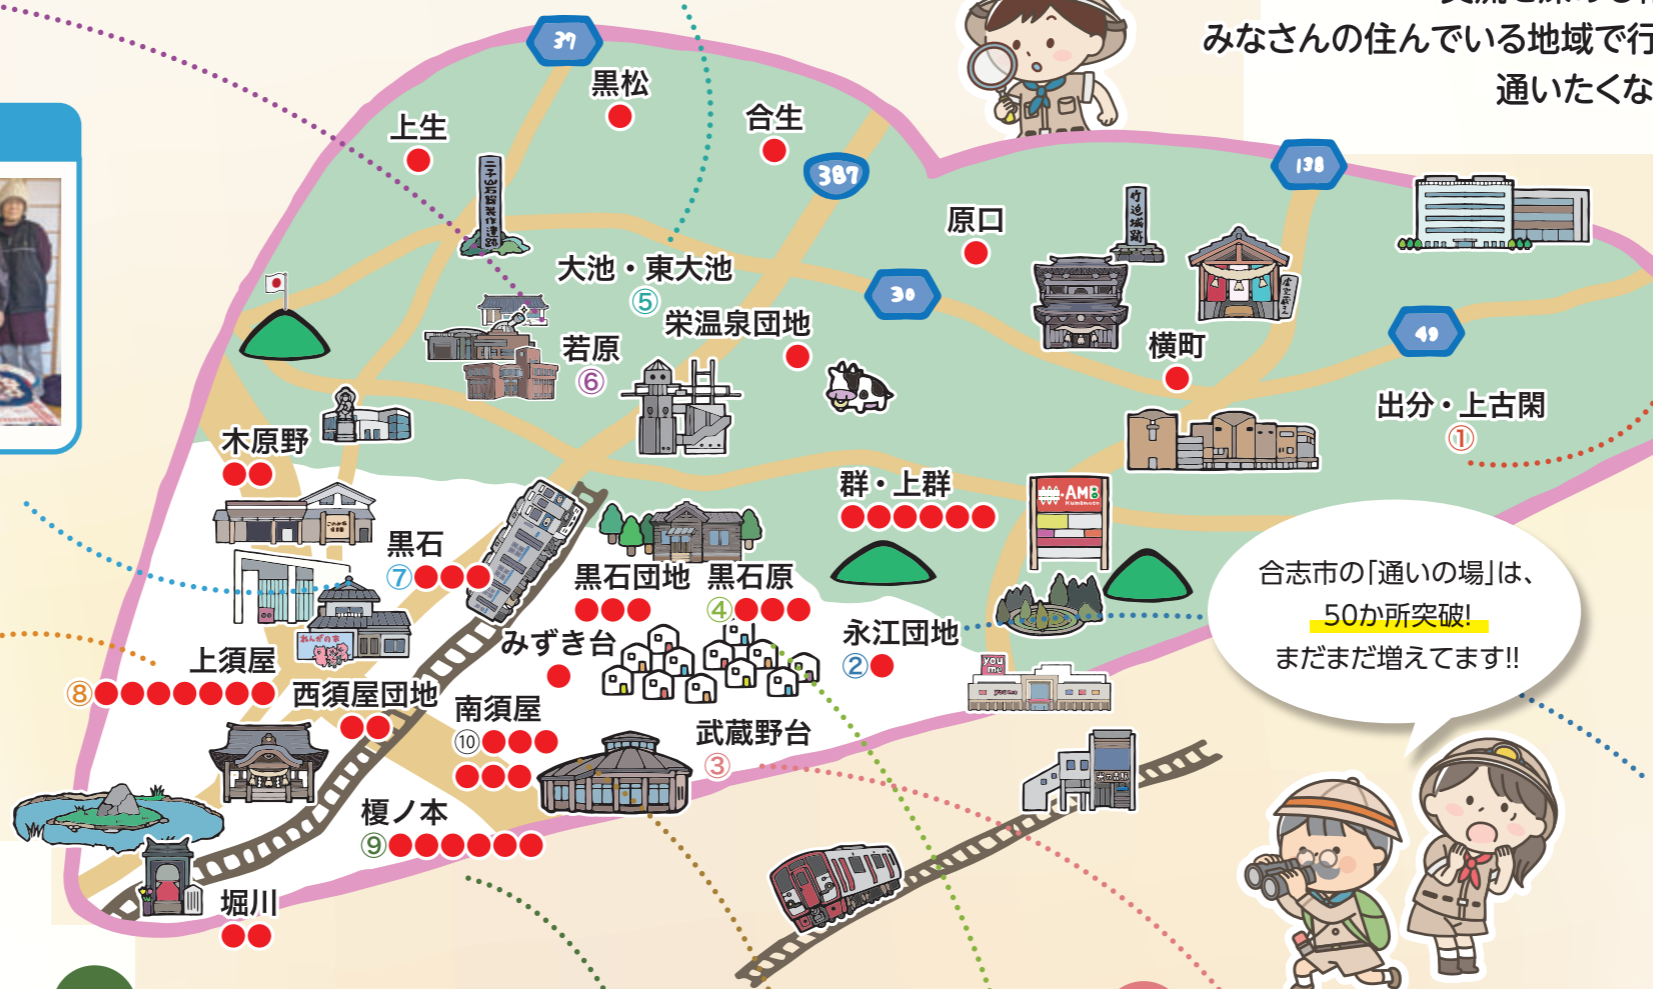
みなさんの住んでいる地域で行
通いたくな

39
黒松
上生
合生
387
138
原口
大池・東大池
⑤
30
栄温泉団地
若原
⑥
横町
49
出分・上古閑
①
木原野
群・上群
AMB
黒石
⑦
黒石団地
黒石原
④
合志市の「通いの場」は、
50か所突破!
まだまだ増えてます!!
みずき台
永江団地
②
上須屋
⑧
西須屋団地
南須屋
⑩
武蔵野台
③
榎ノ本
⑨
堀川